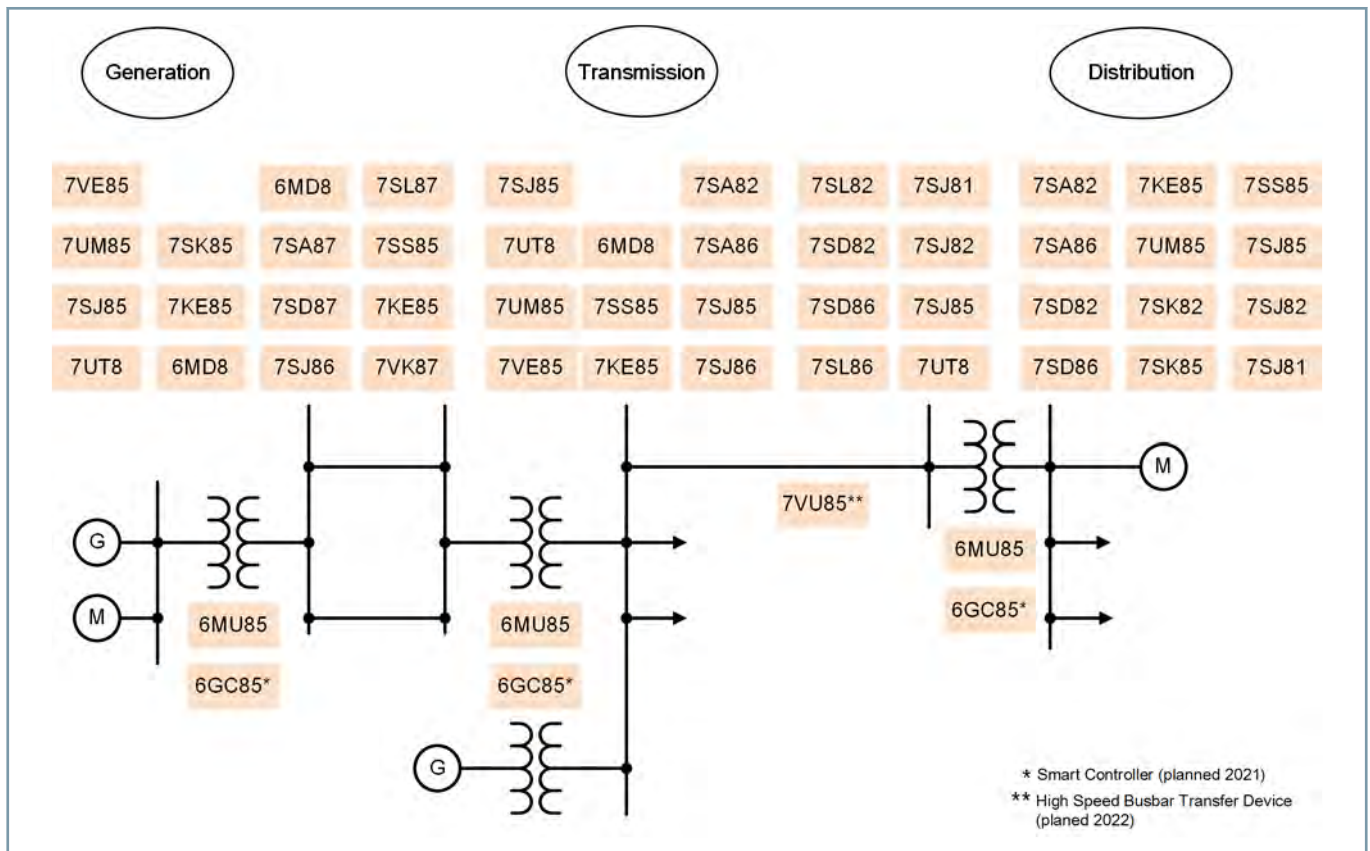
Generation

Transmission

Distribution

7VE85 6MD8 7SL87 7SJ85 7SA82 7SL82 7SJ81 7SA82 7KE85 7SS85

7UM85 7SK85 7SA87 7SS85 7UT8 6MD8 7SA86 7SD82 7SJ82 7SA86 7UM85 7SJ85

7SJ85 7KE85 7SD87 7KE85 7UM85 7SS85 7SJ85 7SD86 7SJ85 7SD82 7SK82 7SJ82

7UT8 6MD8 7SJ86 7VK87 7VE85 7KE85 7SJ86 7SL86 7UT8 7SD86 7SK85 7SJ81

M

7VU85**

G

M

6MU85

6GC85*

6MU85

6GC85*

6MU85

6GC85*

G

* Smart Controller (planned 2021)

** High Speed Busbar Transfer Device (planed 2022)